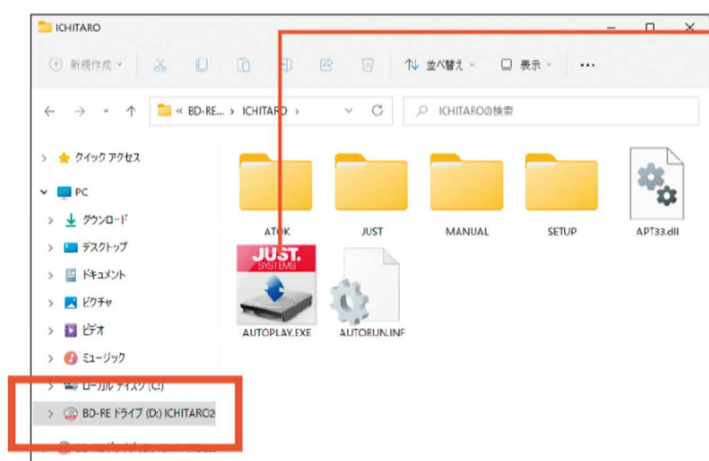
ICHITARO

新規作成 並べ替え 表示 ...

« BD-RE... › ICHITARO ›

ICHITAROの検索

› クイック アクセス
PC
› ダウンロード
› デスクトップ
› ドキュメント
› ピクチャ
› ビデオ
› ミュージック
› ローカル ディスク (C:)
› BD-RE ドライブ (D:) ICHITARO2

ATOK
JUST
MANUAL
SETUP
APT33.dll
JUST. SYSTEMS
AUTOPLAY.EXE
AUTORUN.INF